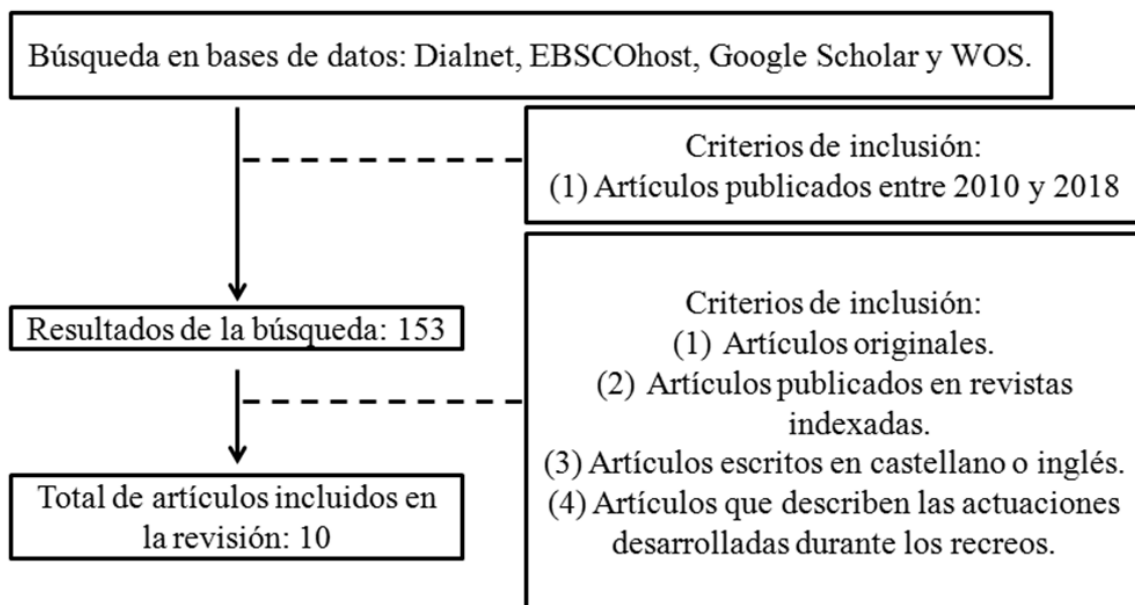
Búsqueda en bases de datos: Dialnet, EBSCOhost, Google Scholar y WOS.

Criterios de inclusión:
(1) Artículos publicados entre 2010 y 2018

Resultados de la búsqueda: 153

Criterios de inclusión:
(1) Artículos originales.
(2) Artículos publicados en revistas indexadas.
(3) Artículos escritos en castellano o inglés.
(4) Artículos que describen las actuaciones desarrolladas durante los recreos.

Total de artículos incluidos en la revisión: 10